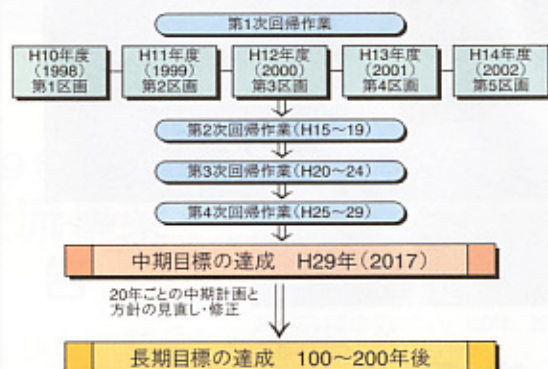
第1次回帰作業

H10年度 (1998) 第1区画

H11年度 (1999) 第2区画

H12年度 (2000) 第3区画

H13年度 (2001) 第4区画

H14年度 (2002) 第5区画

第2次回帰作業（H15～19）

第3次回帰作業（H20～24）

第4次回帰作業（H25～29）

中期目標の達成　H29年（2017）

20年ごとの中期計画と方針の見直し・修正

長期目標の達成　100～200年後